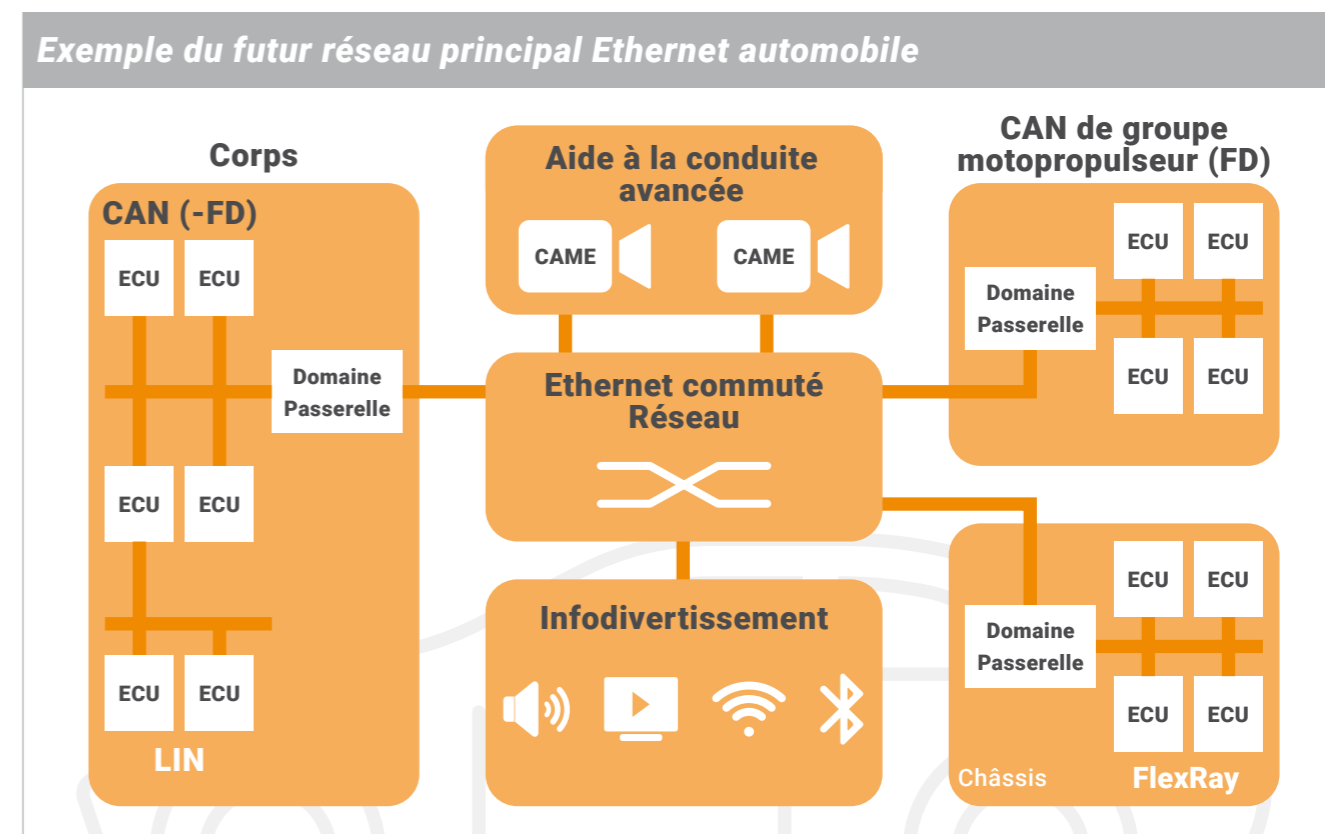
Exemple du futur réseau principal Ethernet automobile

Corps

CAN (-FD)

ECU ECU

Domaine Passerelle

ECU ECU

ECU ECU

LIN

Aide à la conduite avancée

CAME CAME

Ethernet commuté Réseau

Infodivertissement

CAN de groupe motopropulseur (FD)

ECU ECU

Domaine Passerelle

ECU ECU

ECU ECU

Domaine Passerelle

ECU ECU

Châssis

FlexRay